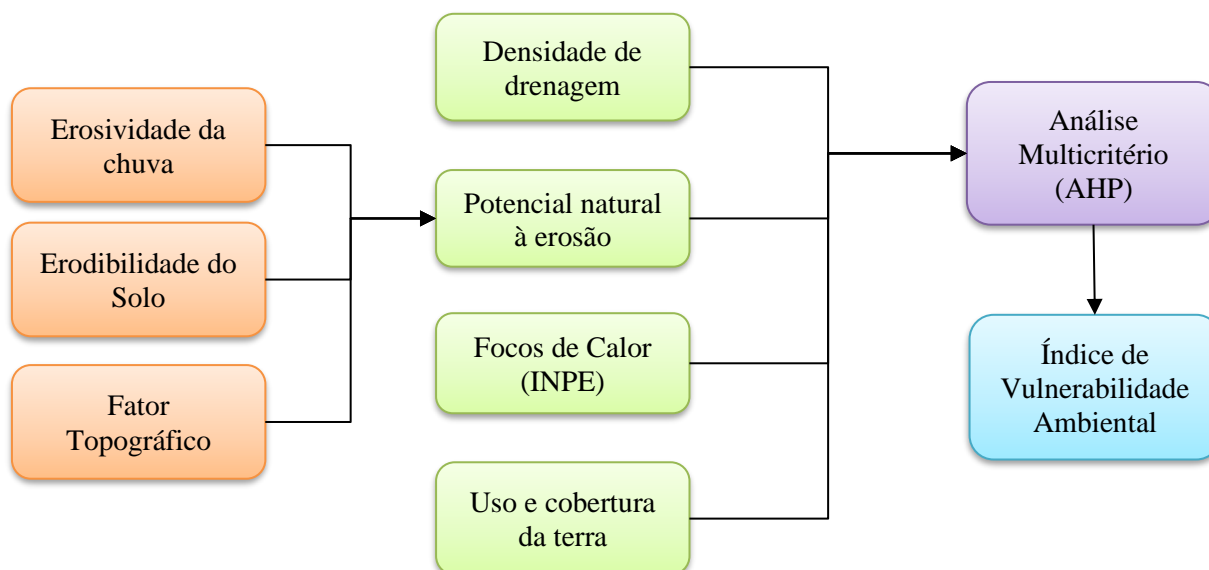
Erosividade da chuva

Erodibilidade do Solo

Fator Topográfico

Densidade de drenagem

Potencial natural à erosão

Focos de Calor (INPE)

Uso e cobertura da terra

Análise Multicritério (AHP)

Índice de Vulnerabilidade Ambiental